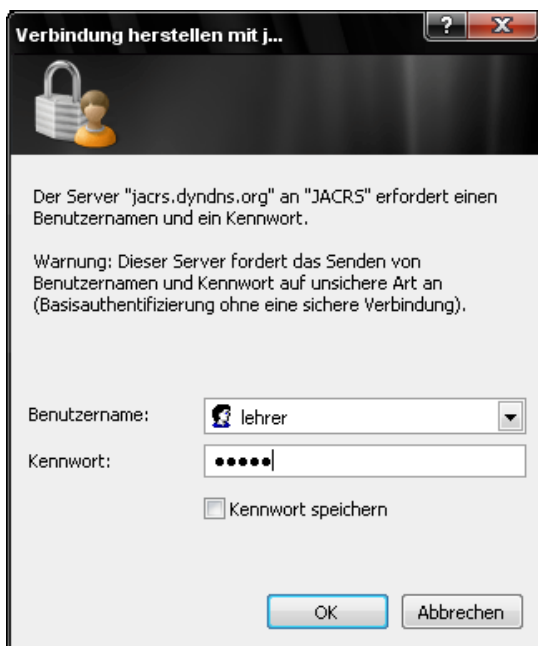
Verbindung herstellen mit j...

Der Server "jacrs.dyndns.org" an "JACRS" erfordert einen Benutzernamen und ein Kennwort.

Warnung: Dieser Server fordert das Senden von Benutzernamen und Kennwort auf unsichere Art an (Basisauthentifizierung ohne eine sichere Verbindung).

Benutzername: lehrer

Kennwort: •••••

Kennwort speichern

OK

Abbrechen